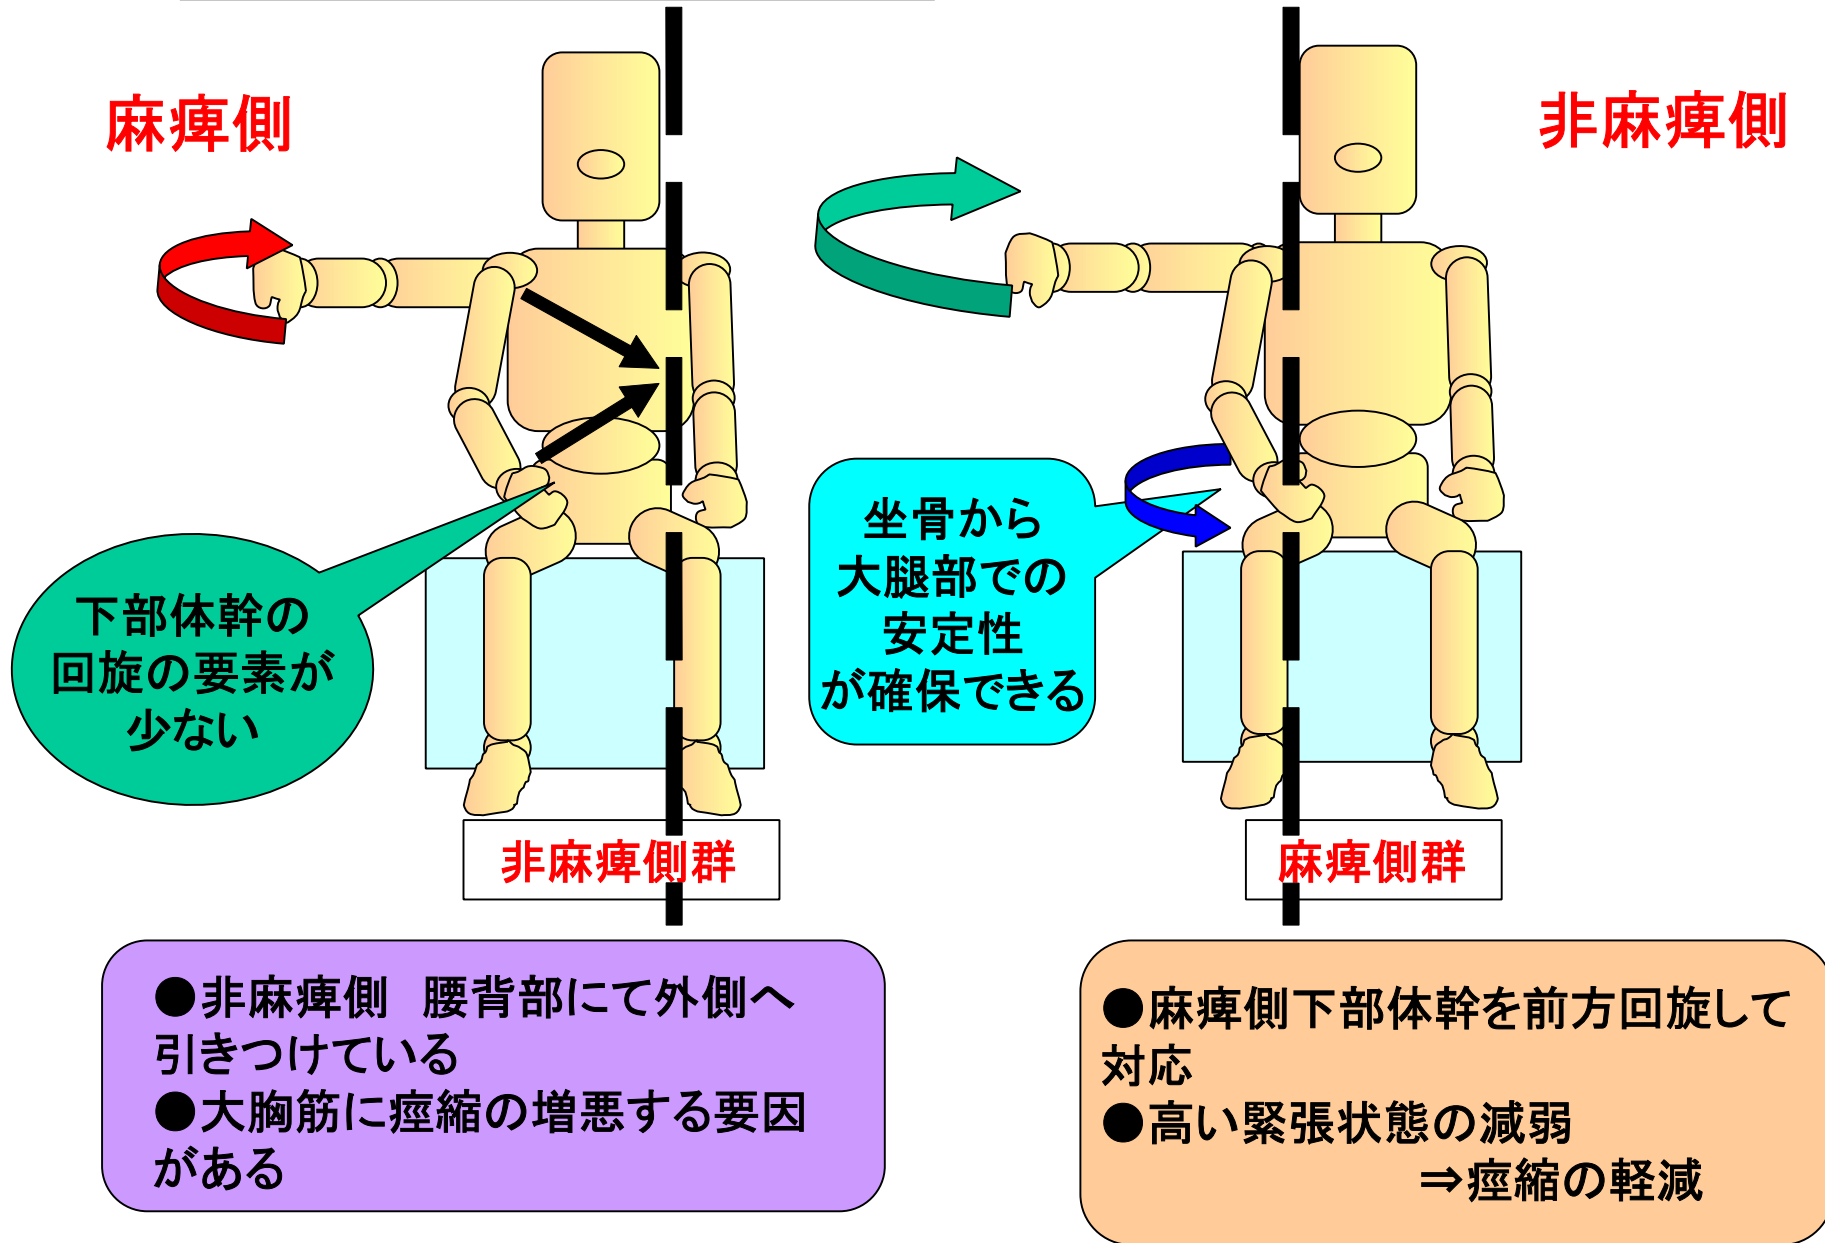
麻痺側

非麻痺側

下部体幹の回旋の要素が少ない

坐骨から大腿部での安定性が確保できる

非麻痺側群

麻痺側群

●非麻痺側　腰背部にて外側へ引きつけている
●大胸筋に痙縮の増悪する要因がある

●麻痺側下部体幹を前方回旋して対応
●高い緊張状態の減弱
⇒痙縮の軽減